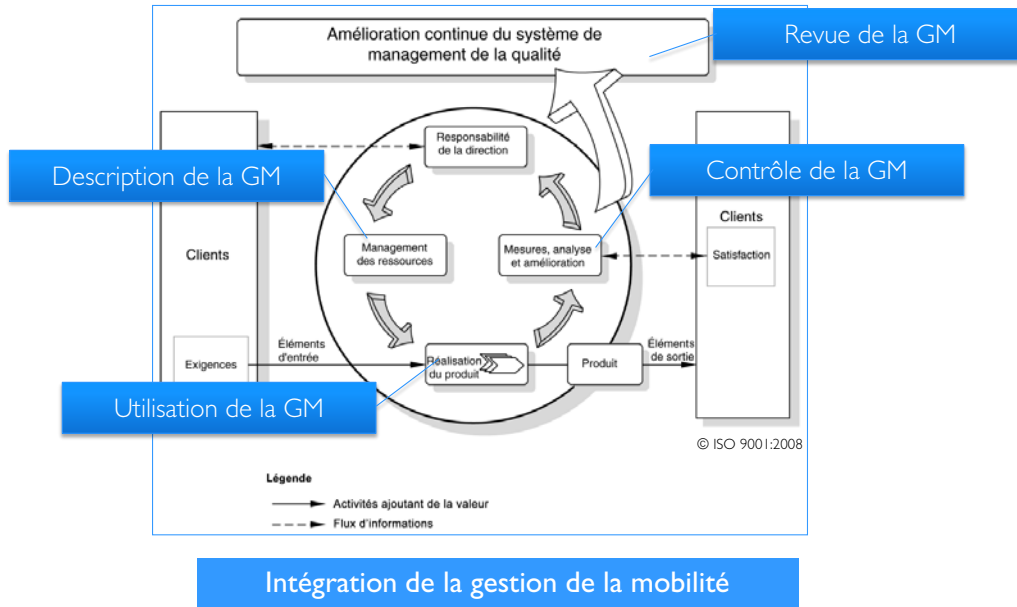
Amélioration continue du système de management de la qualité

Revue de la GM

Responsabilité de la direction

Description de la GM

Contrôle de la GM

Clients

Clients

Satisfaction

Management des ressources

Mesures, analyse et amélioration

Exigences

Éléments d'entrée

Réalisation du produit

Produit

Éléments de sortie

Utilisation de la GM

© ISO 9001:2008

Légende

Activités ajoutant de la valeur

Flux d'informations

Intégration de la gestion de la mobilité